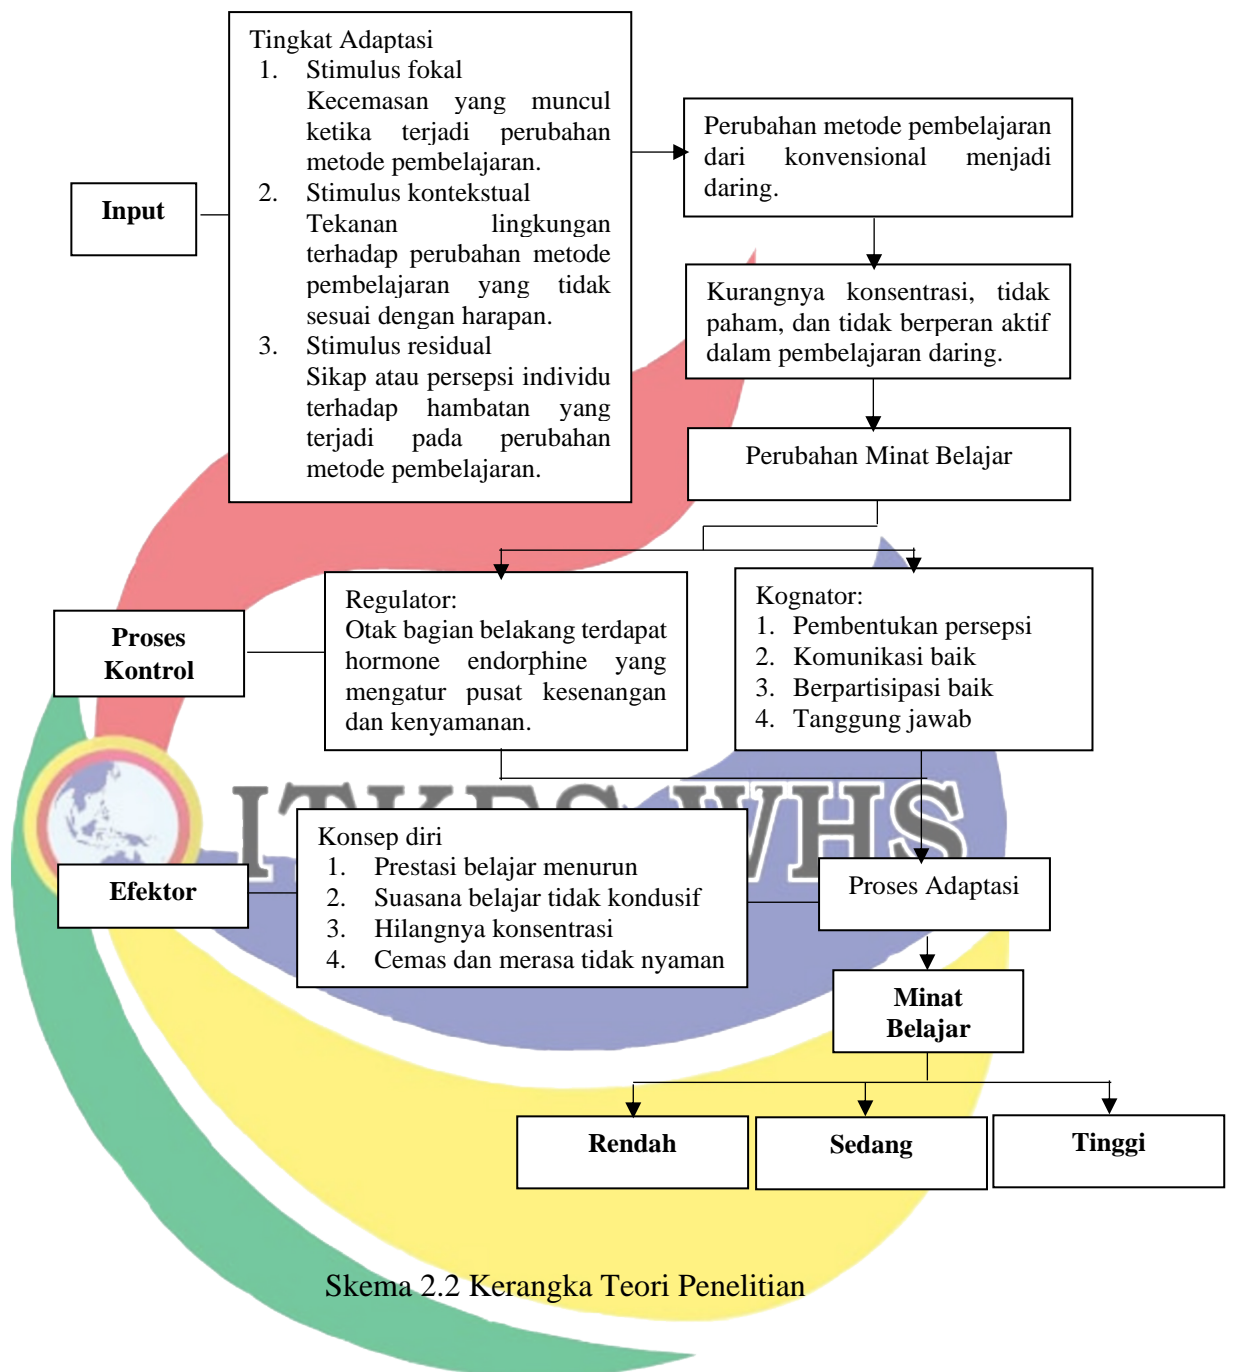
Input

Tingkat Adaptasi
1. Stimulus fokal
Kecemasan yang muncul ketika terjadi perubahan metode pembelajaran.
2. Stimulus kontekstual
Tekanan lingkungan terhadap perubahan metode pembelajaran yang tidak sesuai dengan harapan.
3. Stimulus residual
Sikap atau persepsi individu terhadap hambatan yang terjadi pada perubahan metode pembelajaran.

Perubahan metode pembelajaran dari konvensional menjadi daring.

Kurangnya konsentrasi, tidak paham, dan tidak berperan aktif dalam pembelajaran daring.

Perubahan Minat Belajar

Proses Kontrol

Regulator:
Otak bagian belakang terdapat hormone endorphine yang mengatur pusat kesenangan dan kenyamanan.

Kognator:
1. Pembentukan persepsi
2. Komunikasi baik
3. Berpartisipasi baik
4. Tanggung jawab

ITKES WHS

Efektor

Konsep diri
1. Prestasi belajar menurun
2. Suasana belajar tidak kondusif
3. Hilangnya konsentrasi
4. Cemas dan merasa tidak nyaman

Proses Adaptasi

Minat Belajar

Rendah

Sedang

Tinggi

Skema 2.2 Kerangka Teori Penelitian